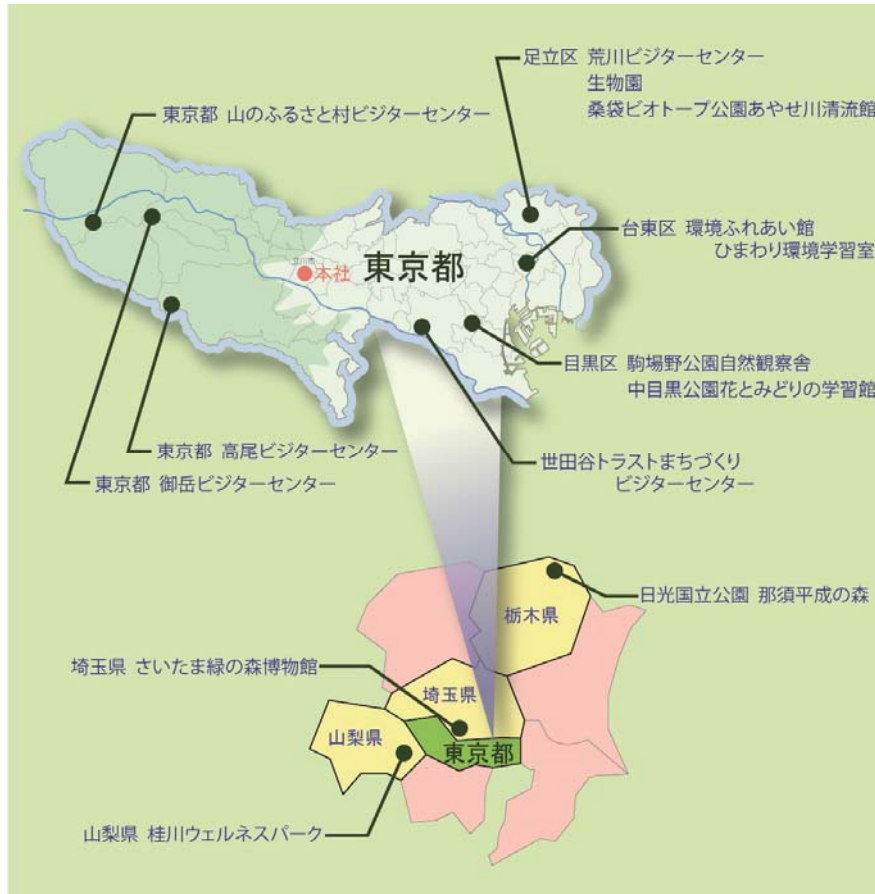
足立区 荒川ビジターセンター
生物園
桑袋ビオトープ公園あやせ川清流館

東京都 山のふるさと村ビジターセンター

台東区 環境ふれあい館
ひまわり環境学習室

立川市
本社
東京都

目黒区 駒場野公園自然観察舎
中目黒公園花とみどりの学習館

東京都 高尾ビジターセンター

世田谷トラストまちづくり
ビジターセンター

東京都 御岳ビジターセンター

日光国立公園 那須平成の森

栃木県

埼玉県 さいたま緑の森博物館

埼玉県

山梨県

東京都

山梨県 桂川ウェルネスパーク